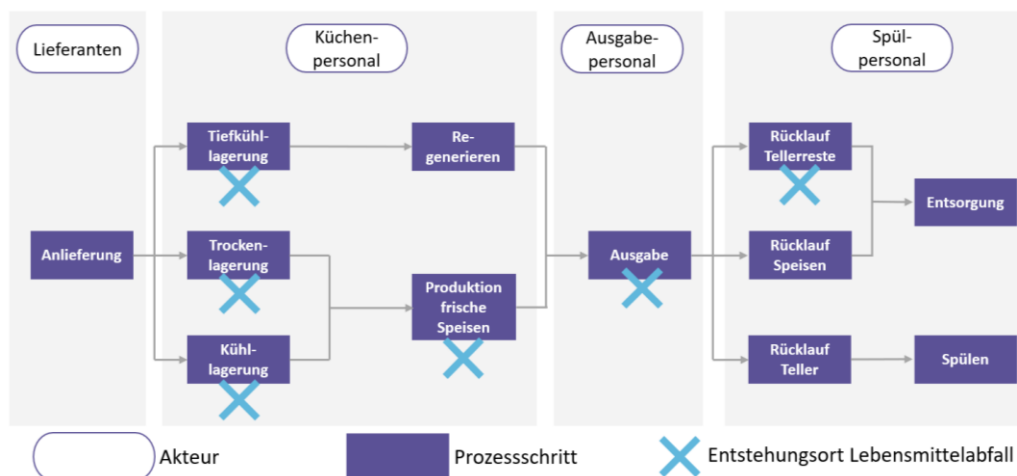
Lieferanten

Küchenpersonal

Ausgabepersonal

Spülpersonal

Anlieferung

Tiefkühllagerung

Trockenlagerung

Kühllagerung

Regenerieren

Produktion frische Speisen

Ausgabe

Rücklauf Tellerreste

Rücklauf Speisen

Rücklauf Teller

Entsorgung

Spülen

Akteur

Prozessschritt

Entstehungsort Lebensmittelabfall